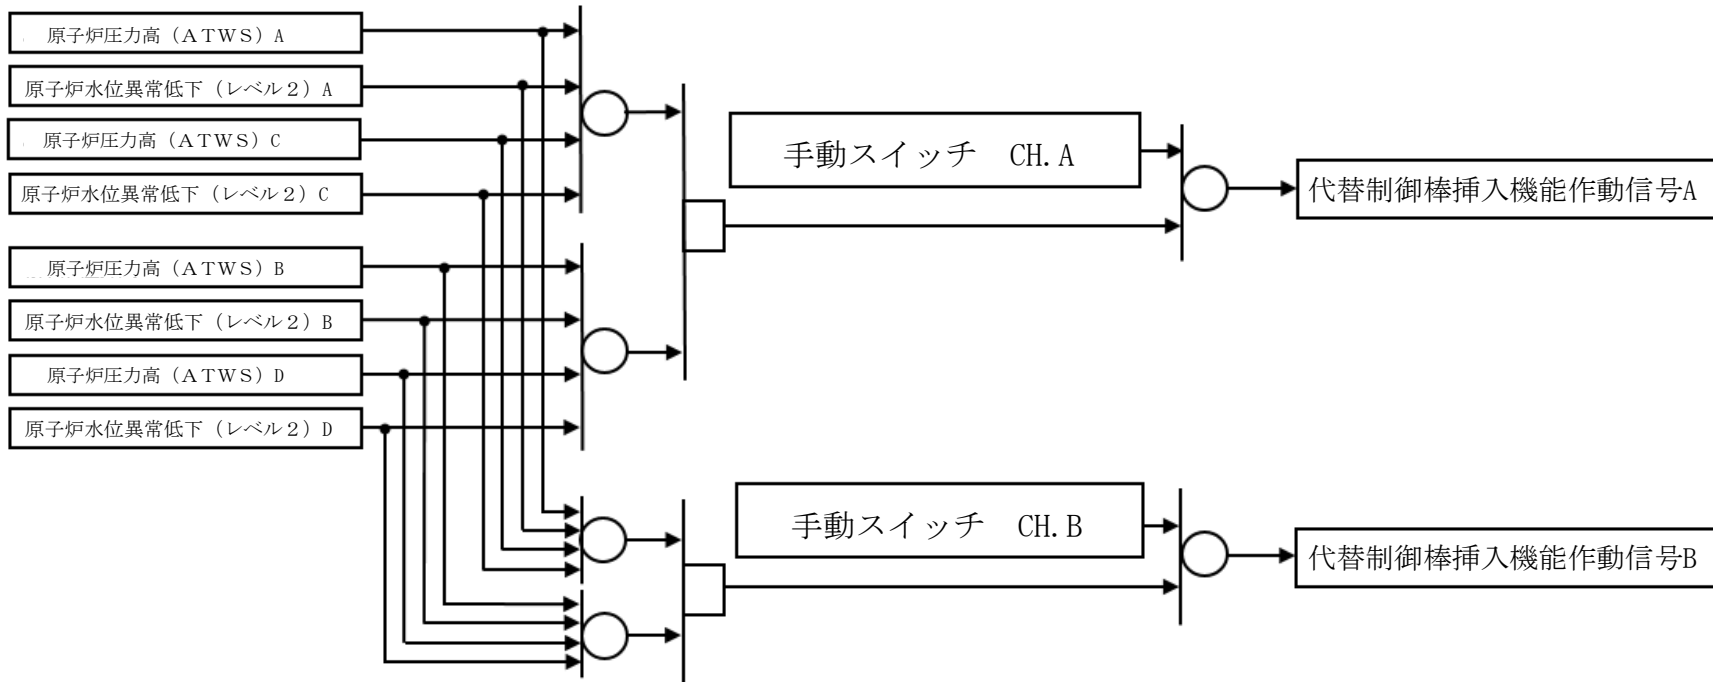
原子炉圧力高（ATWS）A

原子炉水位異常低下（レベル２）A

原子炉圧力高（ATWS）C

原子炉水位異常低下（レベル２）C

原子炉圧力高（ATWS）B

原子炉水位異常低下（レベル２）B

原子炉圧力高（ATWS）D

原子炉水位異常低下（レベル２）D

手動スイッチ　CH.A

代替制御棒挿入機能作動信号A

手動スイッチ　CH.B

代替制御棒挿入機能作動信号B